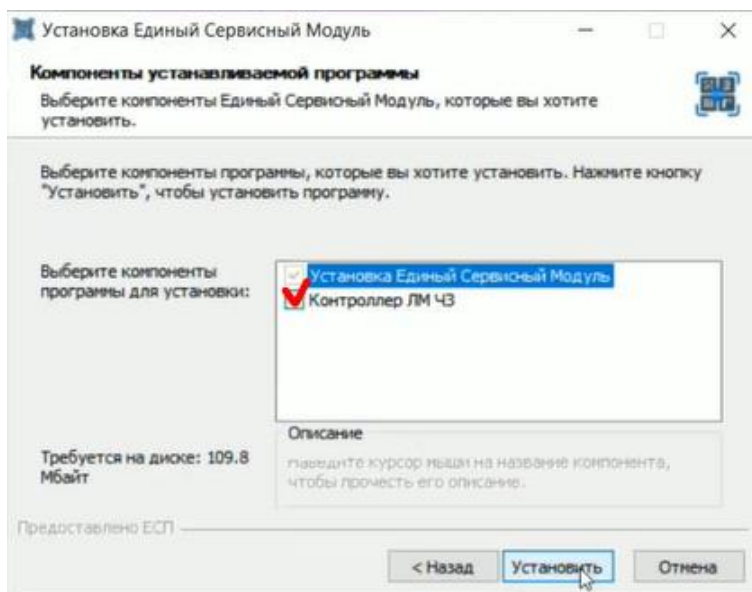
Установка Единый Сервисный Модуль

Компоненты устанавливаемой программы
Выберите компоненты Единый Сервисный Модуль, которые вы хотите установить.

Выберите компоненты программы, которые вы хотите установить. Нажмите кнопку "Установить", чтобы установить программу.

Выберите компоненты программы для установки:

Установка Единый Сервисный Модуль
Контроллер ЛМ ЧЗ

Описание
Наведите курсор мыши на название компонента, чтобы прочесть его описание.

Требуется на диске: 109.8 Мбайт

Предоставлено ЕСП

< Назад
Установить
Отмена